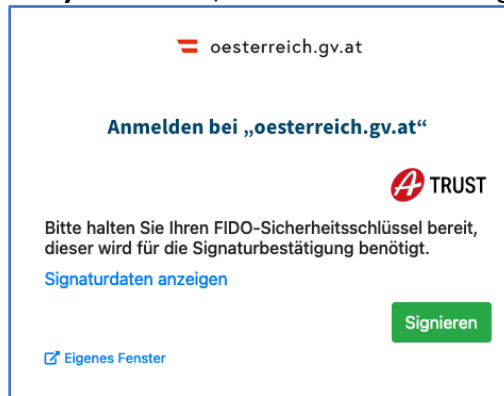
oesterreich.gv.at

Anmelden bei „oesterreich.gv.at“

A TRUST

Bitte halten Sie Ihren FIDO-Sicherheitsschlüssel bereit, dieser wird für die Signaturbestätigung benötigt.

Signaturdaten anzeigen

Signieren

Eigenes Fenster